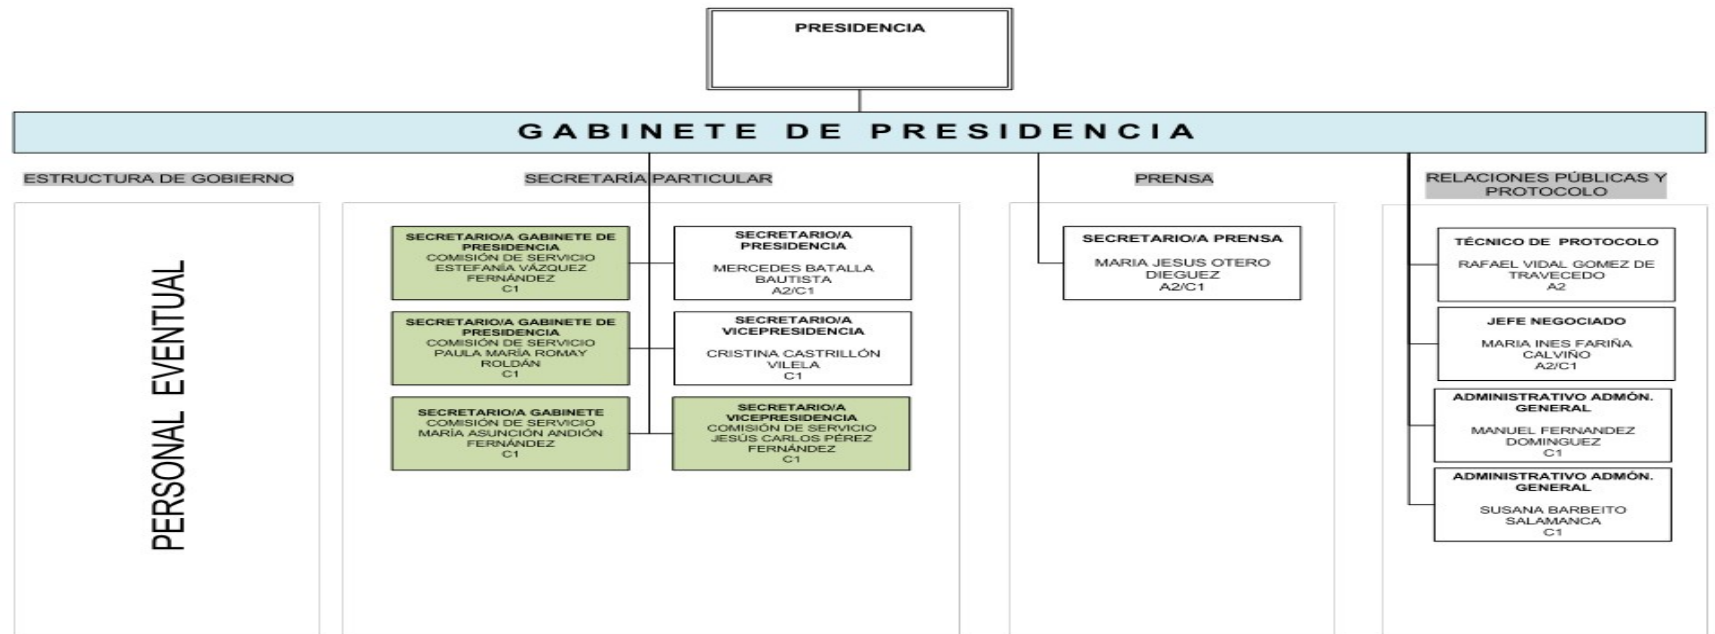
PRESIDENCIA

GABINETE DE PRESIDENCIA

ESTRUCTURA DE GOBIERNO

PERSONAL EVENTUAL

SECRETARÍA PARTICULAR

SECRETARIO/A GABINETE DE PRESIDENCIA
COMISIÓN DE SERVICIO
ESTEFANÍA VÁZQUEZ FERNÁNDEZ
C1

SECRETARIO/A PRESIDENCIA
MERCEDES BATALLA BAUTISTA
A2/C1

SECRETARIO/A GABINETE DE PRESIDENCIA
COMISIÓN DE SERVICIO
PAULA MARÍA ROMAY ROLDÁN
C1

SECRETARIO/A VICEPRESIDENCIA
CRISTINA CASTRILLÓN VILELA
C1

SECRETARIO/A GABINETE
COMISIÓN DE SERVICIO
MARÍA ASUNCIÓN ANDIÓN FERNÁNDEZ
C1

SECRETARIO/A VICEPRESIDENCIA
COMISIÓN DE SERVICIO
JESÚS CARLOS PÉREZ FERNÁNDEZ
C1

PRENSA

SECRETARIO/A PRENSA
MARIA JESUS OTERO DIEGUEZ
A2/C1

RELACIONES PÚBLICAS Y PROTOCOLO

TÉCNICO DE PROTOCOLO
RAFAEL VIDAL GOMEZ DE TRAVECEDO
A2

JEFE NEGOCIADO
MARIA INES FARIÑA CALVIÑO
A2/C1

ADMINISTRATIVO ADMÓN. GENERAL
MANUEL FERNANDEZ DOMINGUEZ
C1

ADMINISTRATIVO ADMÓN. GENERAL
SUSANA BARBEITO SALAMANCA
C1